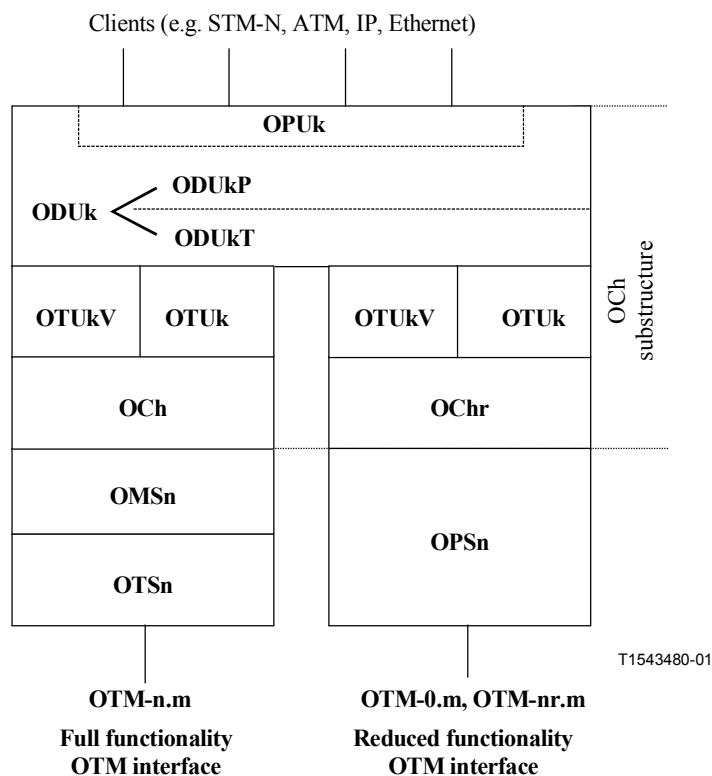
Clients (e.g. STM-N, ATM, IP, Ethernet)

OPUk

ODUk

ODUkP

ODUkT

OTUkV

OTUk

OTUkV

OTUk

OCh substructure

OCh

OChr

OMSn

OPSn

OTSn

T1543480-01

OTM-n.m

OTM-0.m, OTM-nr.m

Full functionality OTM interface

Reduced functionality OTM interface